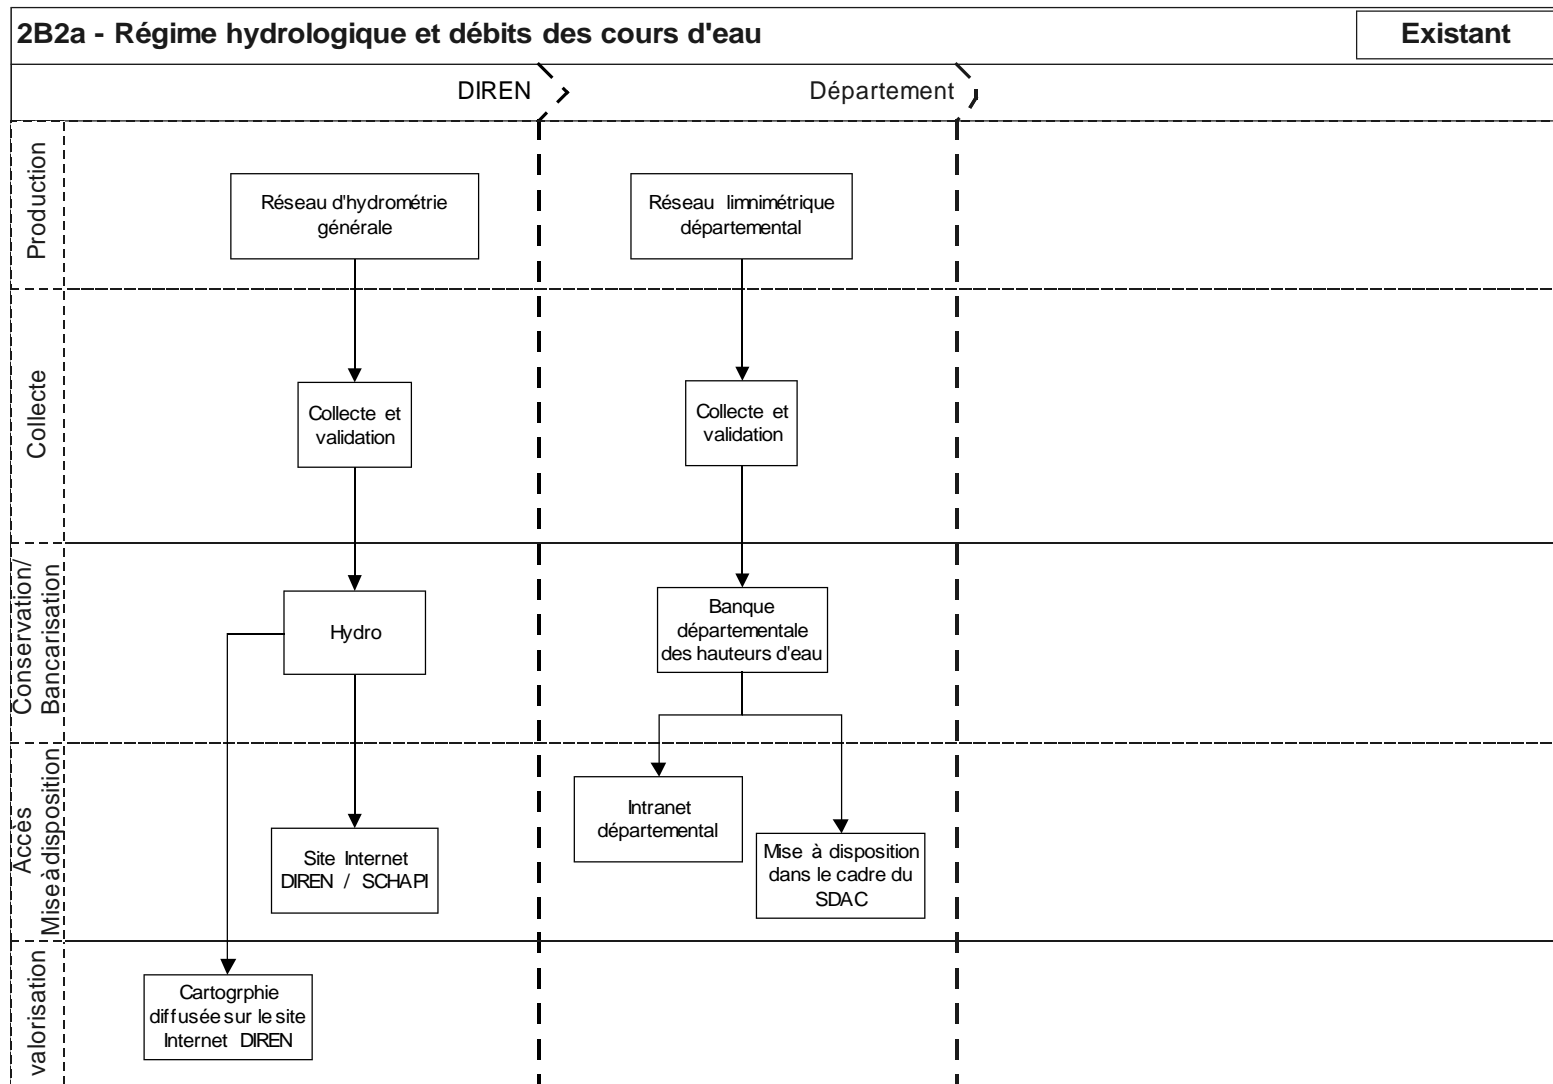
2B2a - Régime hydrologique et débits des cours d'eau

Existant

DIREN

Département

Production

Réseau d'hydrométrie générale

Réseau limnimétrique départemental

Collecte

Collecte et validation

Collecte et validation

Conservation/ Bancarisation

Hydro

Banque départementale des hauteurs d'eau

Accès Mise à disposition

Intranet départemental

Site Internet DIREN / SCHAPI

Mise à disposition dans le cadre du SDAC

valorisation

Cartogrphie diffusée sur le site Internet DIREN